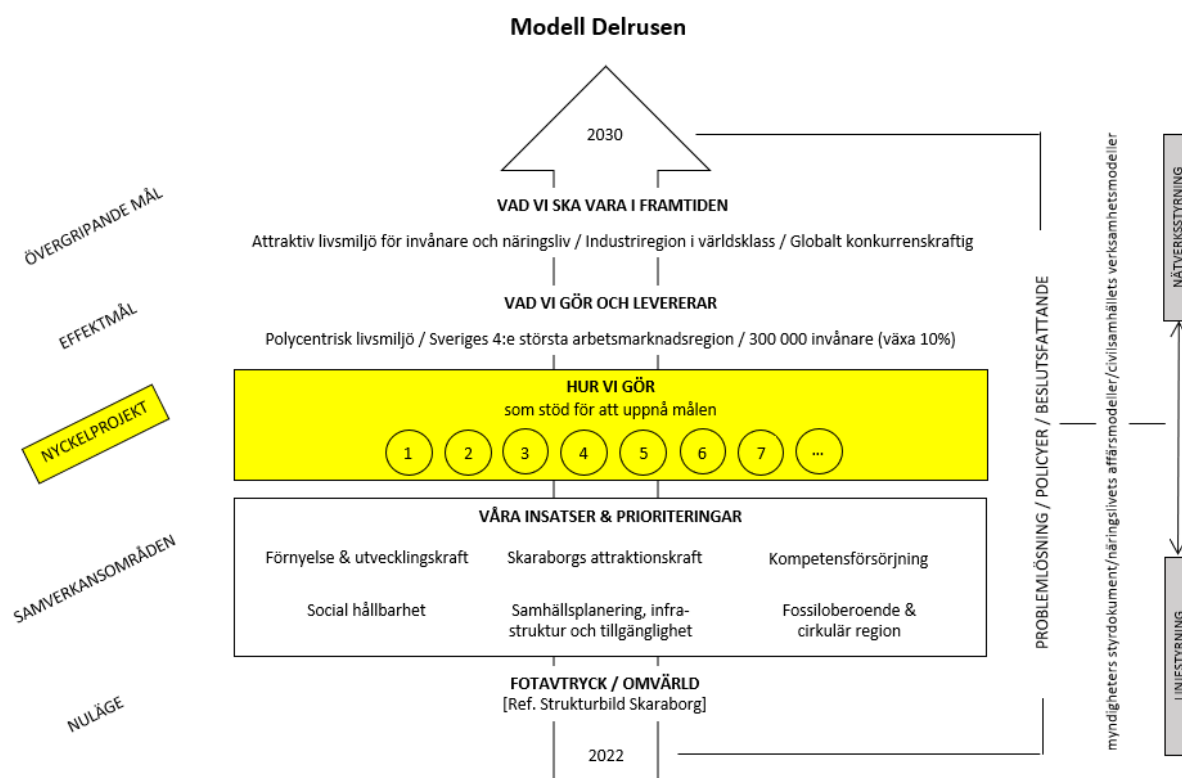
Modell Delrusen

2030

ÖVERGRIPANDE MÅL

VAD VI SKA VARA I FRAMTIDEN

Attraktiv livsmiljö för invånare och näringsliv / Industriregion i världsklass / Globalt konkurrenskraftig

EFFEKTMÅL

VAD VI GÖR OCH LEVERERAR

Polycentrisk livsmiljö / Sveriges 4:e största arbetsmarknadsregion / 300 000 invånare (växa 10%)

NYCKELPROJEKT

HUR VI GÖR
som stöd för att uppnå målen

1 2 3 4 5 6 7 ...

SAMVERKANSOMRÅDEN

VÅRA INSATSER & PRIORITERINGAR

Förnyelse & utvecklingskraft | Skaraborgs attraktionskraft | Kompetensförsörjning

Social hållbarhet | Samhällsplanering, infrastruktur och tillgänglighet | Fossiloberoende & cirkulär region

NULÄGE

FOTAVTRYCK / OMVÄRLD
[Ref. Strukturbild Skaraborg]

2022

PROBLEMLÖSNING / POLICYER / BESLUTSFATTANDE

myndigheters styrdokument/näringslivets affärsmodeller/civilsamhällets verksamhetsmodeller

NÄTVERKSSTYRNING

LINJESTYRNING